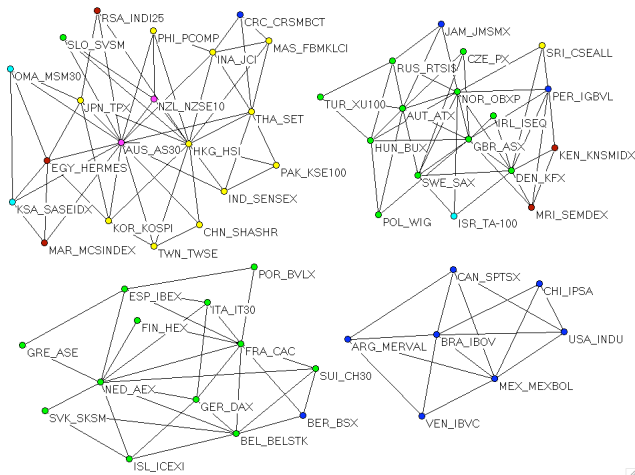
RSA_INDI25
CRC_CRSMBCT
SLO_SVSM
PHI_PCOMP
MAS_FBMKLCI
INA_JCI
OMA_MSM30
JPN_TPX
NZL_NZSE10
THA_SET
AUS_AS30
HKG_HSI
EGY_HERMES
PAK_KSE100
IND_SENSEX
KSA_SASEIDX
KOR_KOSPI
CHN_SHASHR
MAR_MCSINDEX
TWN_TWSE

JAM_JMSMX
SRI_CSEALL
RUS_RTSIS
CZE_PX
PER_IGBVL
NOR_OBXP
TUR_XU100
AUT_ATX
IRL_ISEQ
GBR_ASX
HUN_BUX
KEN_KNSMIDX
DEN_KFX
SWE_SAX
MRI_SEMDEX
POL_WIG
ISR_TA-100

POR_BVLX
ESP_IBEX
ITA_IT30
FIN_HEX
GRE_ASE
FRA_CAC
SUI_CH30
NED_AEX
GER_DAX
SVK_SKSM
BER_BSX
BEL_BELSTK
ISL_ICEXI

CAN_SPTSX
CHI_IPSA
ARG_MERVAL
BRA_IBOV
USA_INDU
MEX_MEXBOL
VEN_IBVC